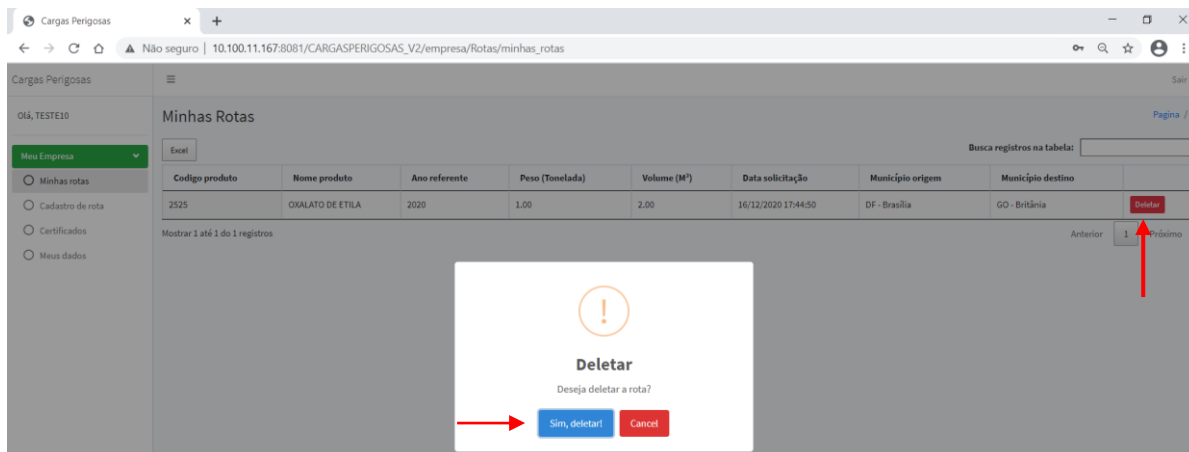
Cargas Perigosas ×  +

Não seguro | 10.100.11.167:8081/CARGASPERIGOSAS_V2/empresa/Rotas/minhas_rotas

Cargas Perigosas ≡ Sair

Olá, TESTE10

Meu Empresa
Minhas rotas
Cadastro de rota
Certificados
Meus dados

Minhas Rotas Pagina /

Excel

Busca registros na tabela:

| Codigo produto | Nome produto | Ano referente | Peso (Tonelada) | Volume ($M^3$) | Data solicitação | Município origem | Município destino | |
|---|---|---|---|---|---|---|---|---|
| 2525 | OXALATO DE ETILA | 2020 | 1.00 | 2.00 | 16/12/2020 17:44:50 | DF - Brasília | GO - Britânia | Deletar |

Mostrar 1 até 1 do 1 registros

Anterior 1 Próximo

!

Deletar

Deseja deletar a rota?

Sim, deletar! Cancel